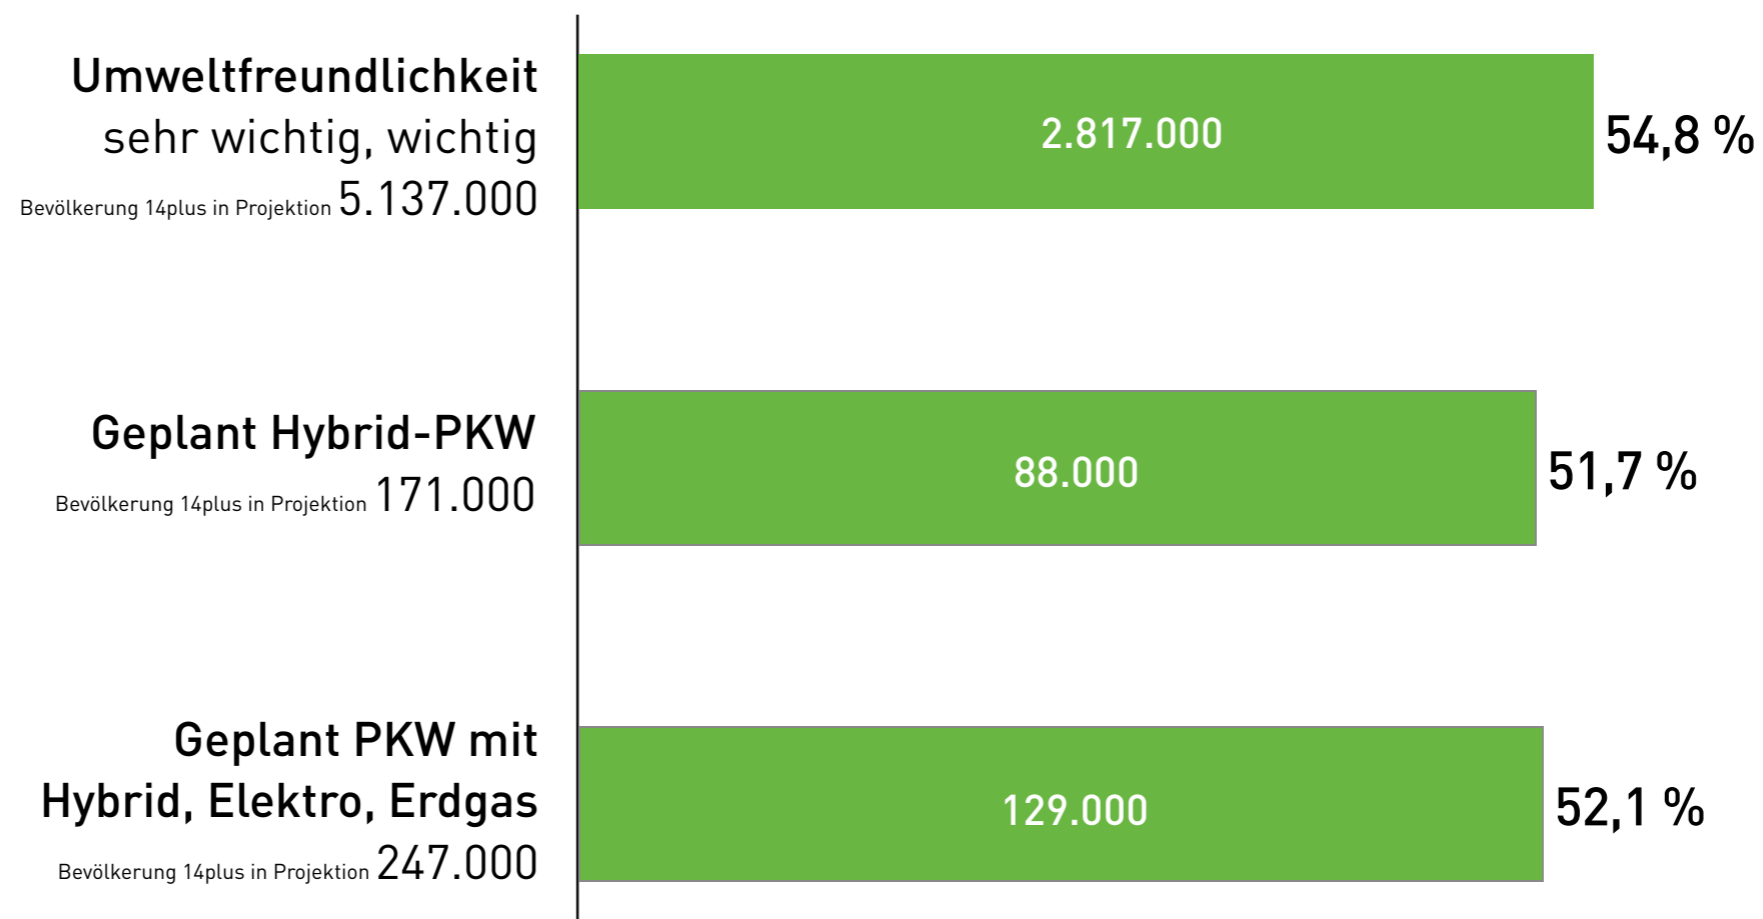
Umweltfreundlichkeit
sehr wichtig, wichtig
Bevölkerung 14plus in Projektion 5.137.000

2.817.000

54,8 %

Geplant Hybrid-PKW
Bevölkerung 14plus in Projektion 171.000

88.000

51,7 %

Geplant PKW mit Hybrid, Elektro, Erdgas
Bevölkerung 14plus in Projektion 247.000

129.000

52,1 %